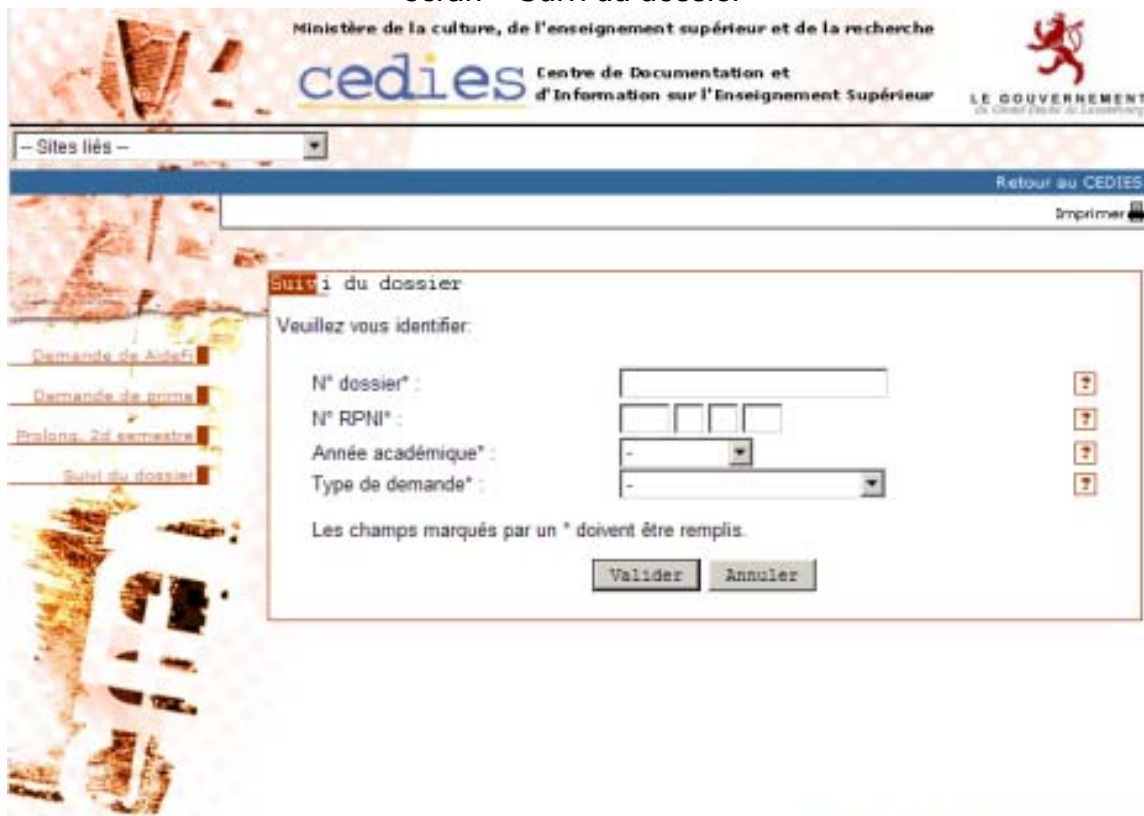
Ministère de la culture, de l'enseignement supérieur et de la recherche

cedies Centre de Documentation et d'Information sur l'Enseignement Supérieur

LE GOUVERNEMENT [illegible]

-- Sites liés --

Retour au CEDIES

Imprimer

Demande de AideFi

Demande de prime

Prolong. 2d semestre

Suivi du dossier

Suivi du dossier

Veuillez vous identifier:

N° dossier* :

N° RPNI* :

Année académique* : -

Type de demande* : -

Les champs marqués par un * doivent être remplis.

Valider Annuler